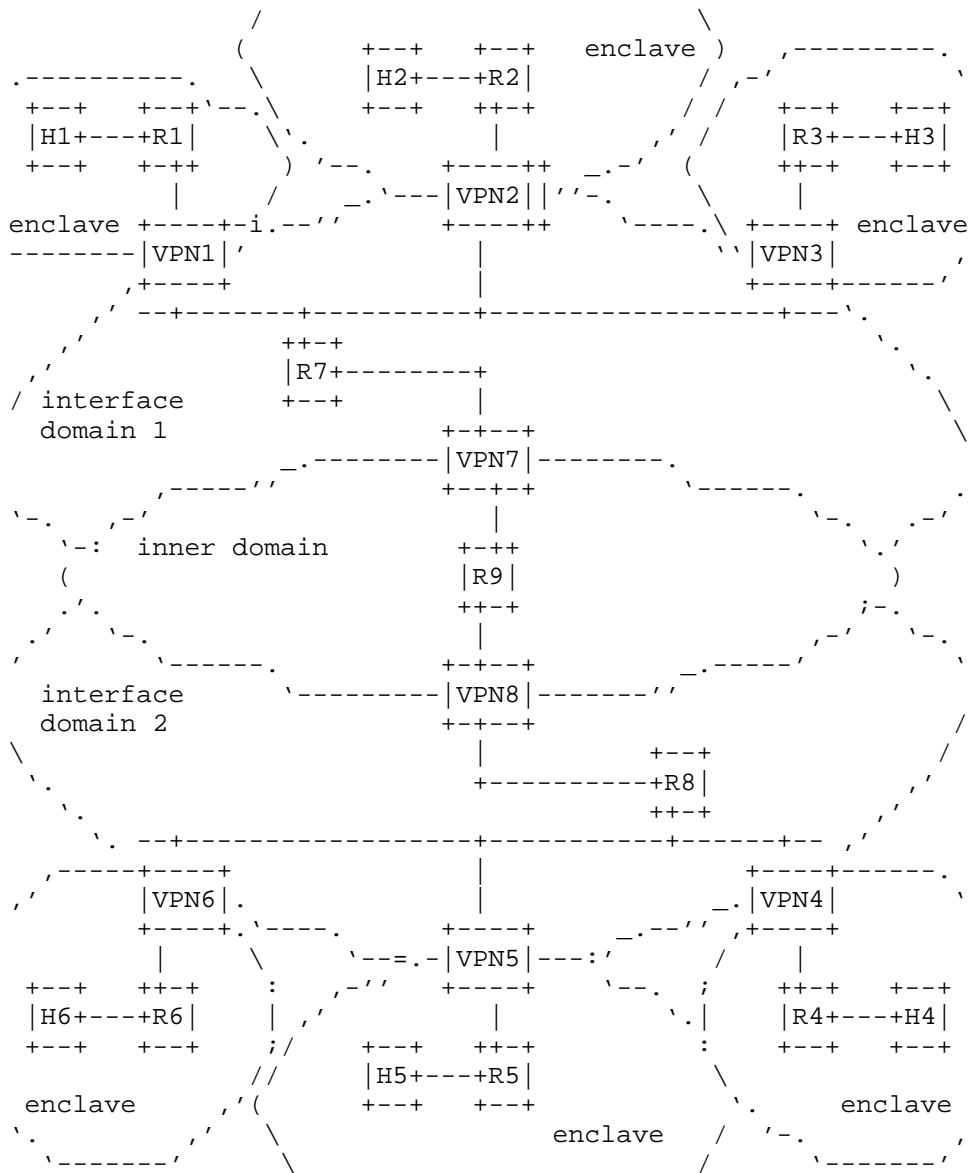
enclave

H2 R2

H1 R1

R3 H3

VPN2

enclave

enclave

VPN1

VPN3

R7

interface domain 1

VPN7

inner domain

R9

interface domain 2

VPN8

R8

VPN6

VPN4

VPN5

H6 R6

R4 H4

H5 R5

enclave

enclave

enclave